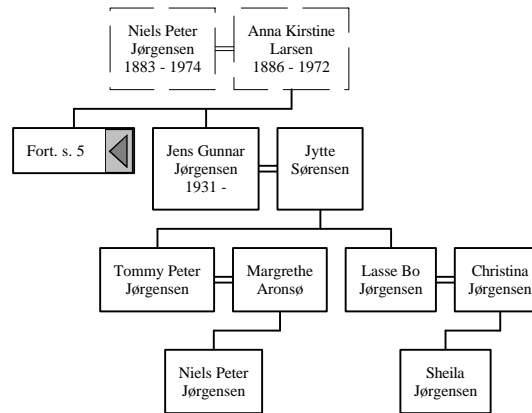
Niels Peter Jørgensen 1883 - 1974

Anna Kirstine Larsen 1886 - 1972

Fort. s. 5

Jens Gunnar Jørgensen 1931 -

Jytte Sørensen

Tommy Peter Jørgensen

Margrethe Aronsø

Lasse Bo Jørgensen

Christina Jørgensen

Niels Peter Jørgensen

Sheila Jørgensen